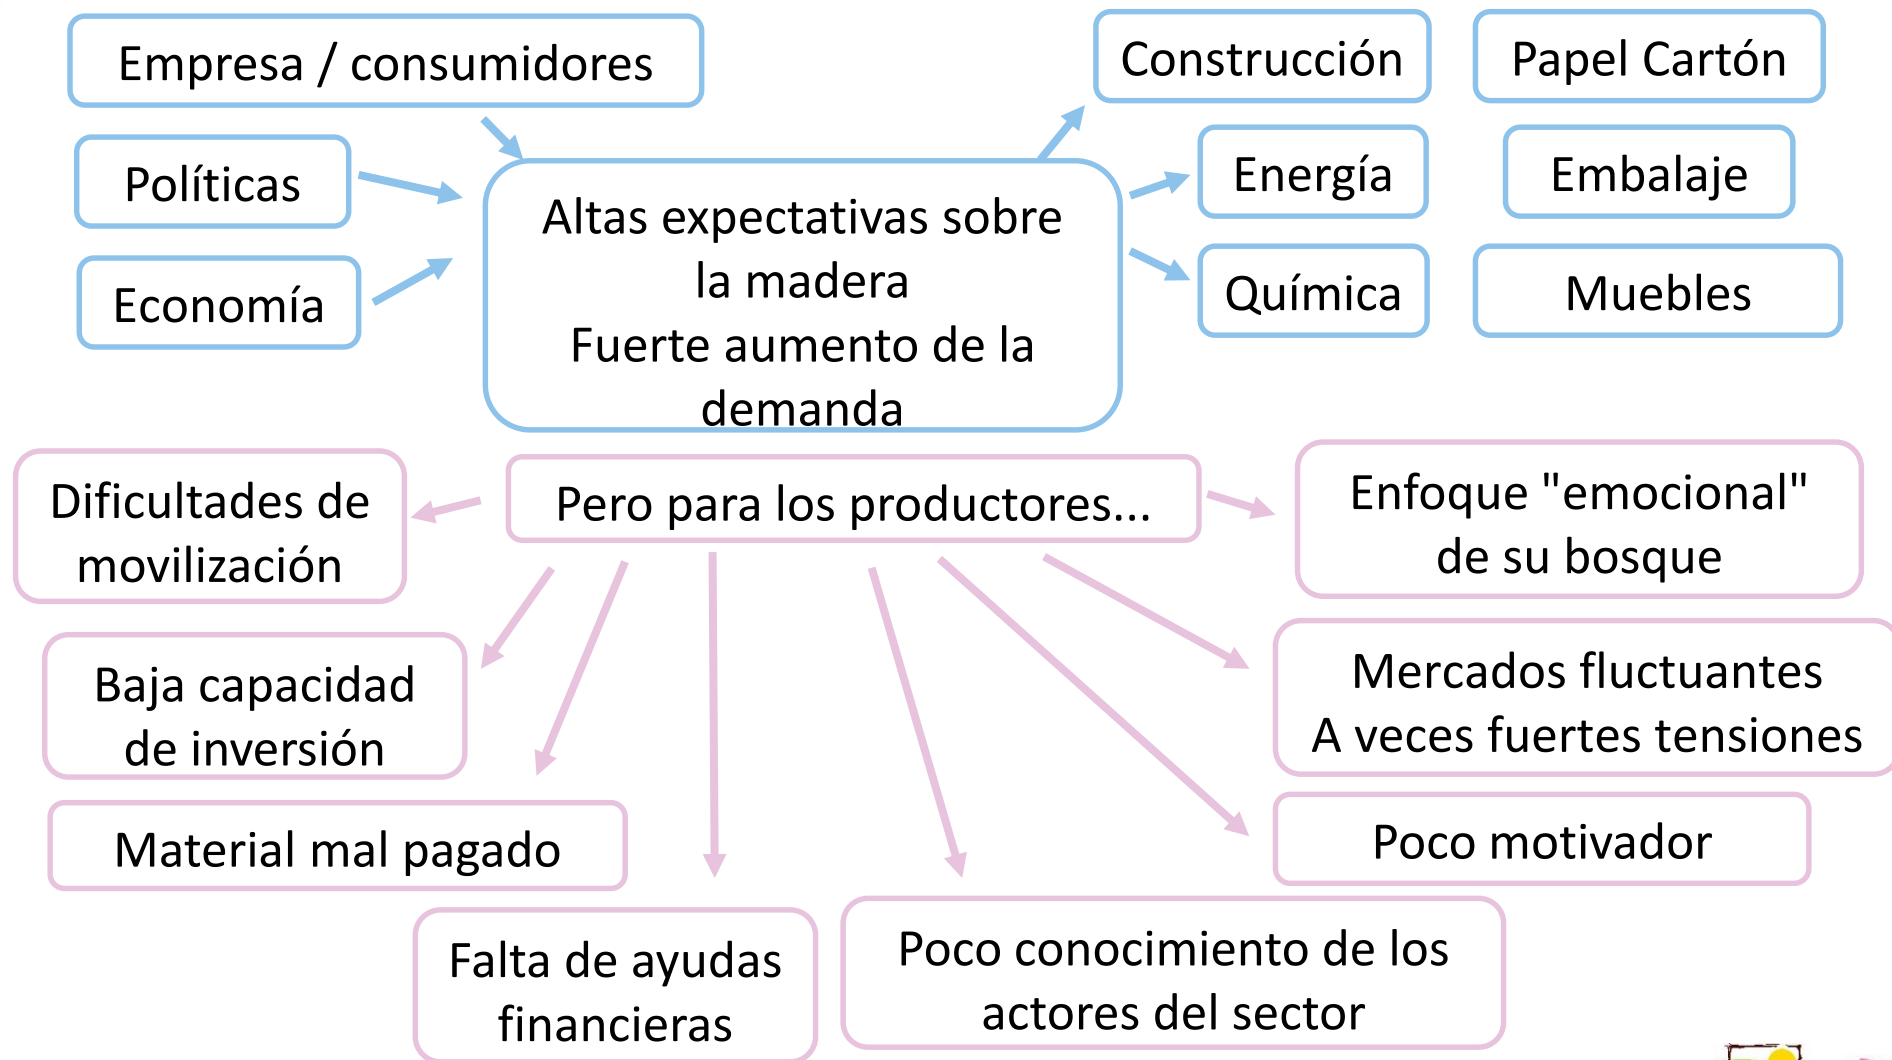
Empresa / consumidores

Políticas

Economía

Altas expectativas sobre la madera
Fuerte aumento de la demanda

Construcción

Papel Cartón

Energía

Embalaje

Química

Muebles

Dificultades de movilización

Pero para los productores...

Enfoque "emocional" de su bosque

Baja capacidad de inversión

Mercados fluctuantes
A veces fuertes tensiones

Material mal pagado

Poco motivador

Falta de ayudas financieras

Poco conocimiento de los actores del sector